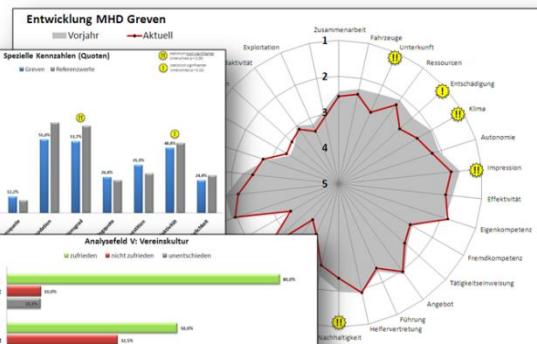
Entwicklung MHD Greven

Vorjahr
Aktuell

Zusammenarbeit
Fahrzeuge
Unterkunft
Ressourcen
Entschädigung
Klima
Autonomie
Impression
Effektivität
Eigenkompetenz
Fremdkompetenz
Tätigkeitseinweisung
Angebot
Führung
Helfervertretung
Nachhaltigkeit
Exploration
Aktivität

1
2
3
4
5

Spezielle Kennzahlen (Quoten)
Greven
Referenzwerte

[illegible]
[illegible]

12,2%
51,0%
51,7%
26,8%
35,3%
48,8%
24,4%

Analysefeld V: Vereinskultur
zufrieden
nicht zufrieden
unentschieden

80,8%
10,0%
10,0%
58,0%
32,5%